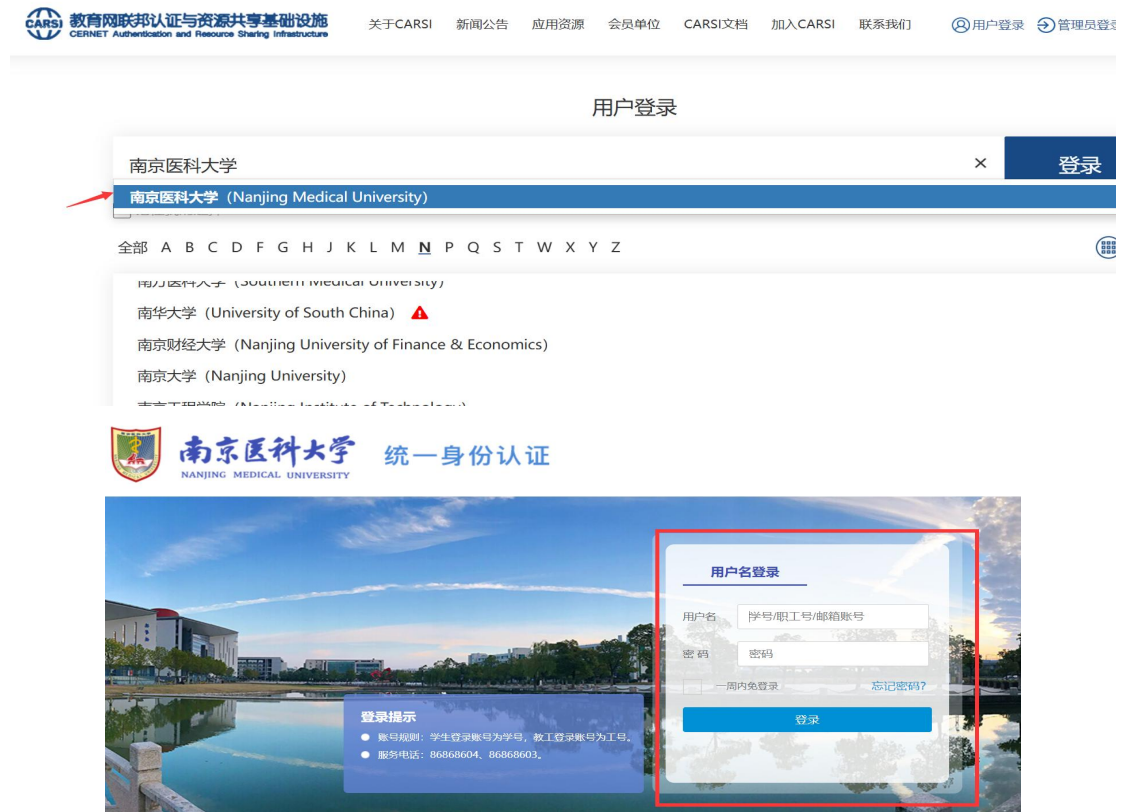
CARSI 教育网联邦认证与资源共享基础设施
CERNET Authentication and Resource Sharing Infrastructure

关于CARSI 新闻公告 应用资源 会员单位 CARSI文档 加入CARSI 联系我们 用户登录 管理员登录

用户登录

南京医科大学 ×

登录

南京医科大学（Nanjing Medical University）

全部 A B C D F G H J K L M N P Q S T W X Y Z

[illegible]（Southern Medical University）

南华大学（University of South China）

南京财经大学（Nanjing University of Finance & Economics）

南京大学（Nanjing University）

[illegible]

南京医科大学
NANJING MEDICAL UNIVERSITY
统一身份认证

用户名登录

用户名 学号/职工号/邮箱账号

密 码 密码

一周内免登录 忘记密码?

登录

登录提示

账号规则：学生登录账号为学号，教工登录账号为工号。

服务电话：86868604、86868603。